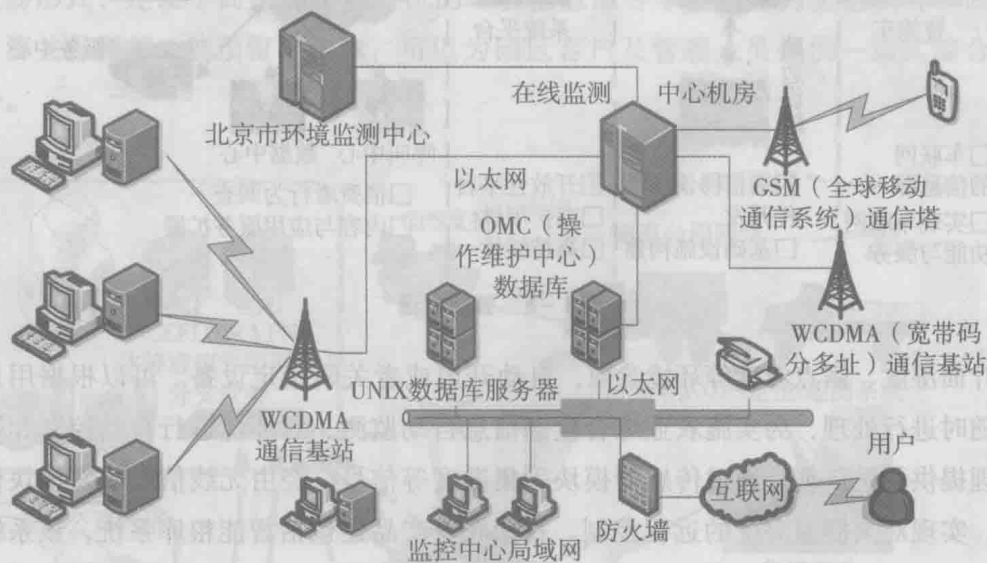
北京市环境监测中心

在线监测

中心机房

以太网

GSM（全球移动通信系统）通信塔

OMC（操作维护中心）数据库

WCDMA（宽带码分多址）通信基站

UNIX数据库服务器

以太网

WCDMA通信基站

用户

互联网

防火墙

监控中心局域网